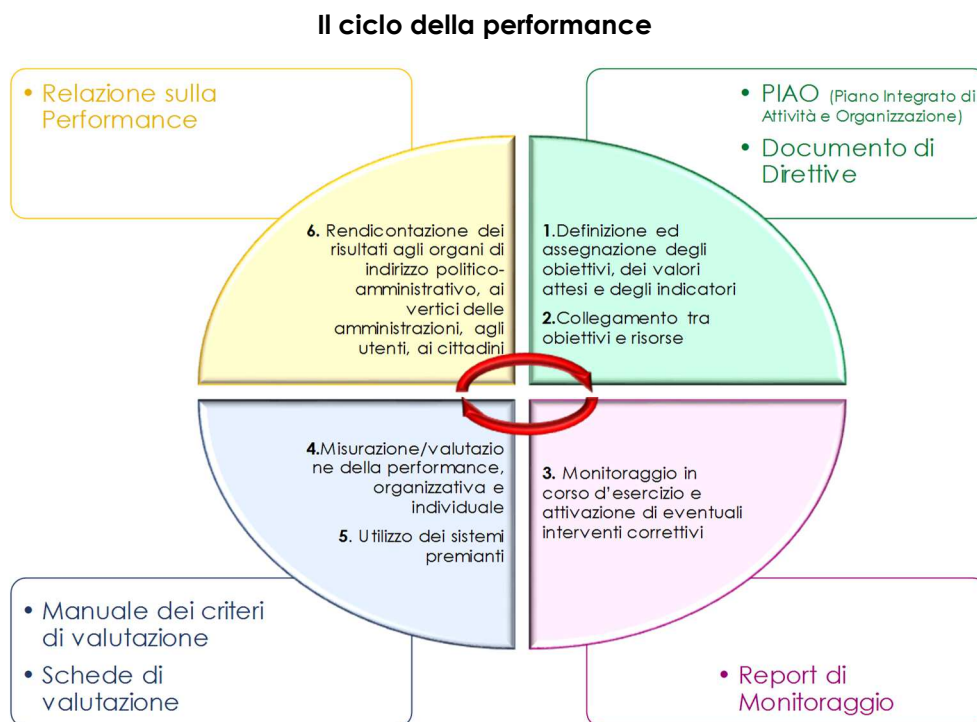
Il ciclo della performance

• Relazione sulla Performance

• PIAO (Piano Integrato di Attività e Organizzazione)

• Documento di Direttive

6. Rendicontazione dei risultati agli organi di indirizzo politico-amministrativo, ai vertici delle amministrazioni, agli utenti, ai cittadini

1.Definizione ed assegnazione degli obiettivi, dei valori attesi e degli indicatori

2.Collegamento tra obiettivi e risorse

4.Misurazione/valutazione della performance, organizzativa e individuale

5. Utilizzo dei sistemi premianti

3. Monitoraggio in corso d'esercizio e attivazione di eventuali interventi correttivi

• Manuale dei criteri di valutazione

• Schede di valutazione

• Report di Monitoraggio